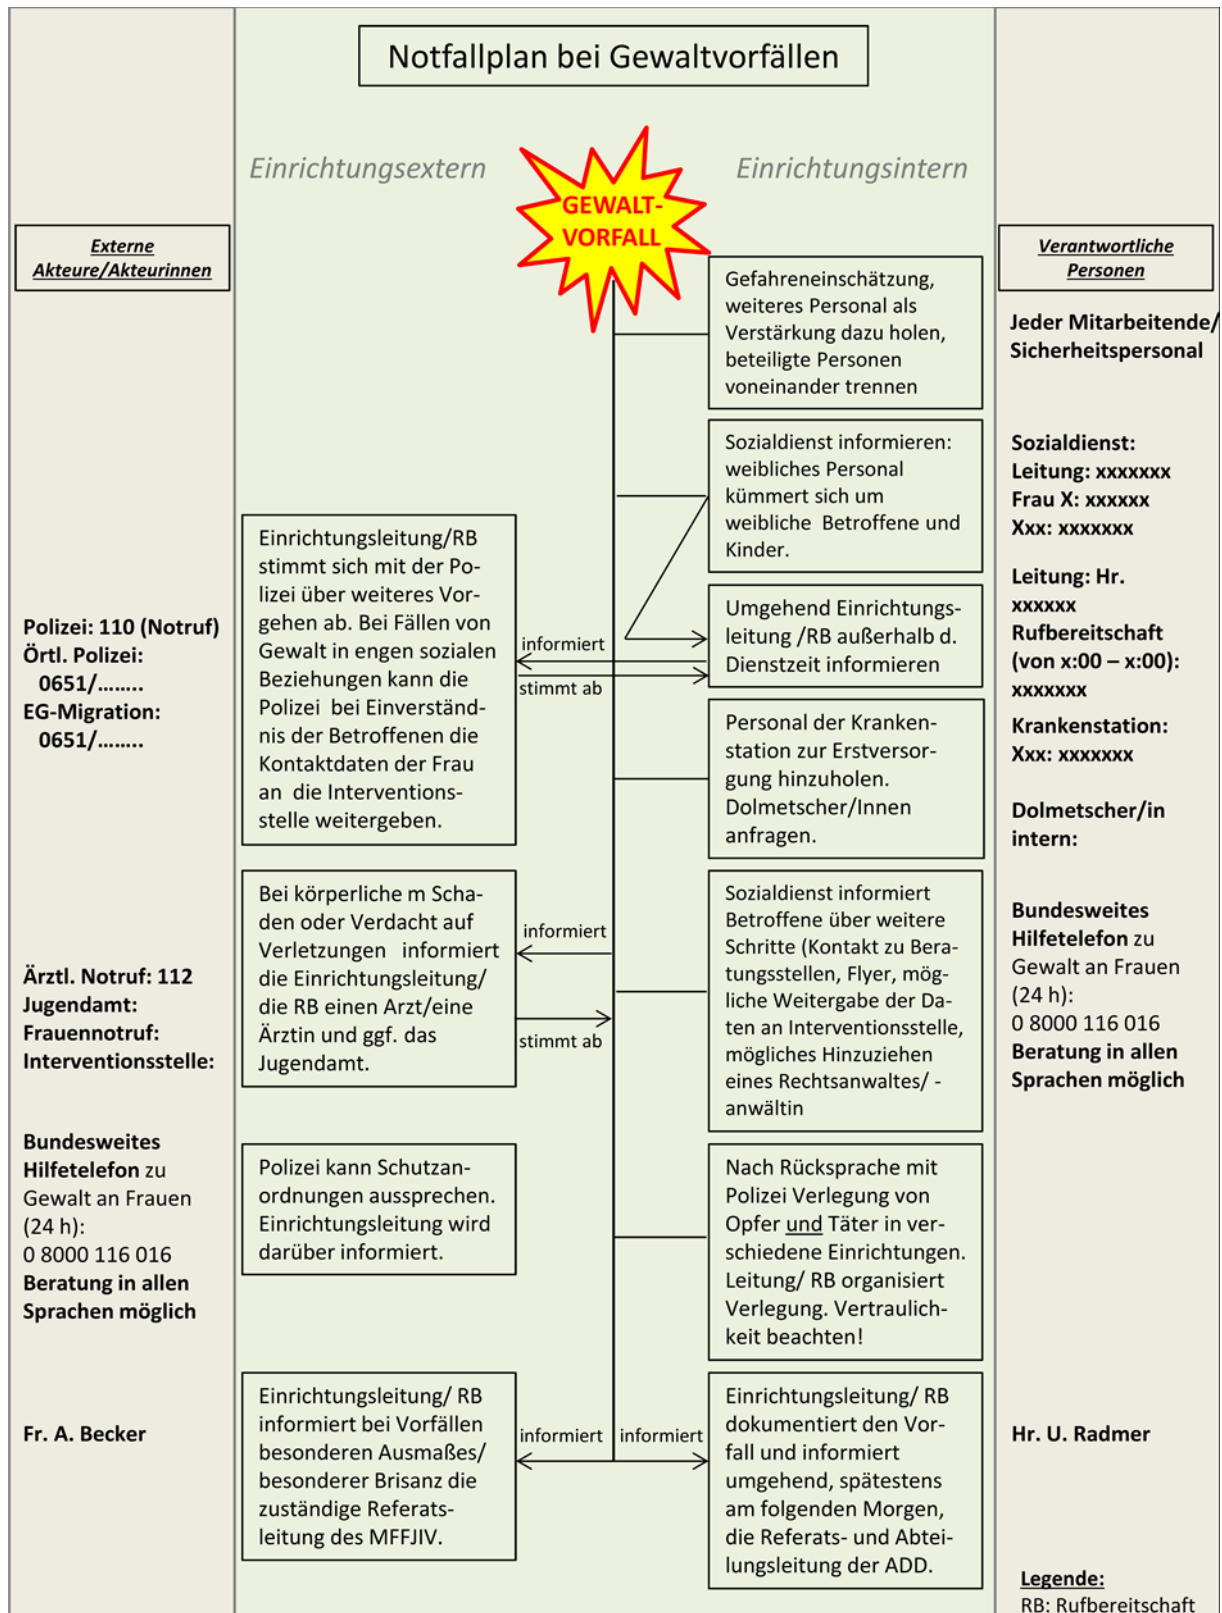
Notfallplan bei Gewaltvorfällen

Einrichtungsextern

GEWALT-VORFALL

Einrichtungsintern

Externe Akteure/Akteurinnen

Verantwortliche Personen

Gefahreneinschätzung, weiteres Personal als Verstärkung dazu holen, beteiligte Personen voneinander trennen

Jeder Mitarbeitende/ Sicherheitspersonal

Sozialdienst informieren: weibliches Personal kümmert sich um weibliche Betroffene und Kinder.

Sozialdienst:
Leitung: xxxxxxx
Frau X: xxxxxx
Xxx: xxxxxxx

Polizei: 110 (Notruf)
Örtl. Polizei: 0651/……..
EG-Migration: 0651/……..

Einrichtungsleitung/RB stimmt sich mit der Polizei über weiteres Vorgehen ab. Bei Fällen von Gewalt in engen sozialen Beziehungen kann die Polizei bei Einverständnis der Betroffenen die Kontaktdaten der Frau an die Interventionsstelle weitergeben.

informiert

stimmt ab

Umgehend Einrichtungsleitung /RB außerhalb d. Dienstzeit informieren

Leitung: Hr. xxxxxx
Rufbereitschaft (von x:00 – x:00): xxxxxxx

Personal der Krankenstation zur Erstversorgung hinzuholen. Dolmetscher/Innen anfragen.

Krankenstation: Xxx: xxxxxxx

Dolmetscher/in intern:

Ärztl. Notruf: 112
Jugendamt:
Frauennotruf:
Interventionsstelle:

Bei körperliche m Schaden oder Verdacht auf Verletzungen informiert die Einrichtungsleitung/ die RB einen Arzt/eine Ärztin und ggf. das Jugendamt.

informiert

stimmt ab

Sozialdienst informiert Betroffene über weitere Schritte (Kontakt zu Beratungsstellen, Flyer, mögliche Weitergabe der Daten an Interventionsstelle, mögliches Hinzuziehen eines Rechtsanwaltes/ -anwältin

Bundesweites Hilfetelefon zu Gewalt an Frauen (24 h): 0 8000 116 016 Beratung in allen Sprachen möglich

Bundesweites Hilfetelefon zu Gewalt an Frauen (24 h): 0 8000 116 016 Beratung in allen Sprachen möglich

Polizei kann Schutzanordnungen aussprechen. Einrichtungsleitung wird darüber informiert.

Nach Rücksprache mit Polizei Verlegung von Opfer und Täter in verschiedene Einrichtungen. Leitung/ RB organisiert Verlegung. Vertraulichkeit beachten!

Fr. A. Becker

Einrichtungsleitung/ RB informiert bei Vorfällen besonderen Ausmaßes/ besonderer Brisanz die zuständige Referatsleitung des MFFJIV.

informiert

informiert

Einrichtungsleitung/ RB dokumentiert den Vorfall und informiert umgehend, spätestens am folgenden Morgen, die Referats- und Abteilungsleitung der ADD.

Hr. U. Radmer

Legende:
RB: Rufbereitschaft